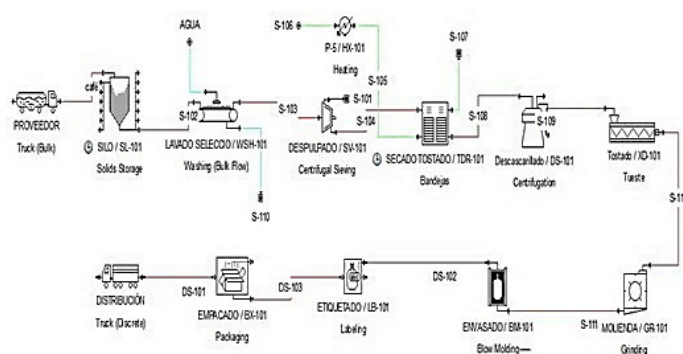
AGUA

S-106

P-5 / HX-101
Heating

S-107

S-105

cafe

PROVEEDOR
Truck (Bulk)

SILO / SL-101
Solids Storage

S-102

LAVADO SELECCIO / WSH-101
Washing (Bulk Flow)

S-110

S-103

S-101

S-104

DESPULPADO / SV-101
Centrifugal Sieving

SECADO TOSTADO / TDR-101
Bandejas

S-108

S-109

Descascarillado / DS-101
Centrifugation

Tostado / XD-101
Tueste

S-11

DISTRIBUCIÓN
Truck (Discrete)

DS-101

EMPACADO / BX-101
Packaging

DS-103

ETIQUETADO / LB-101
Labeling

DS-102

ENVASADO / BM-101
Blow Molding

S-111

MOLIENDA / GR-101
Grinding